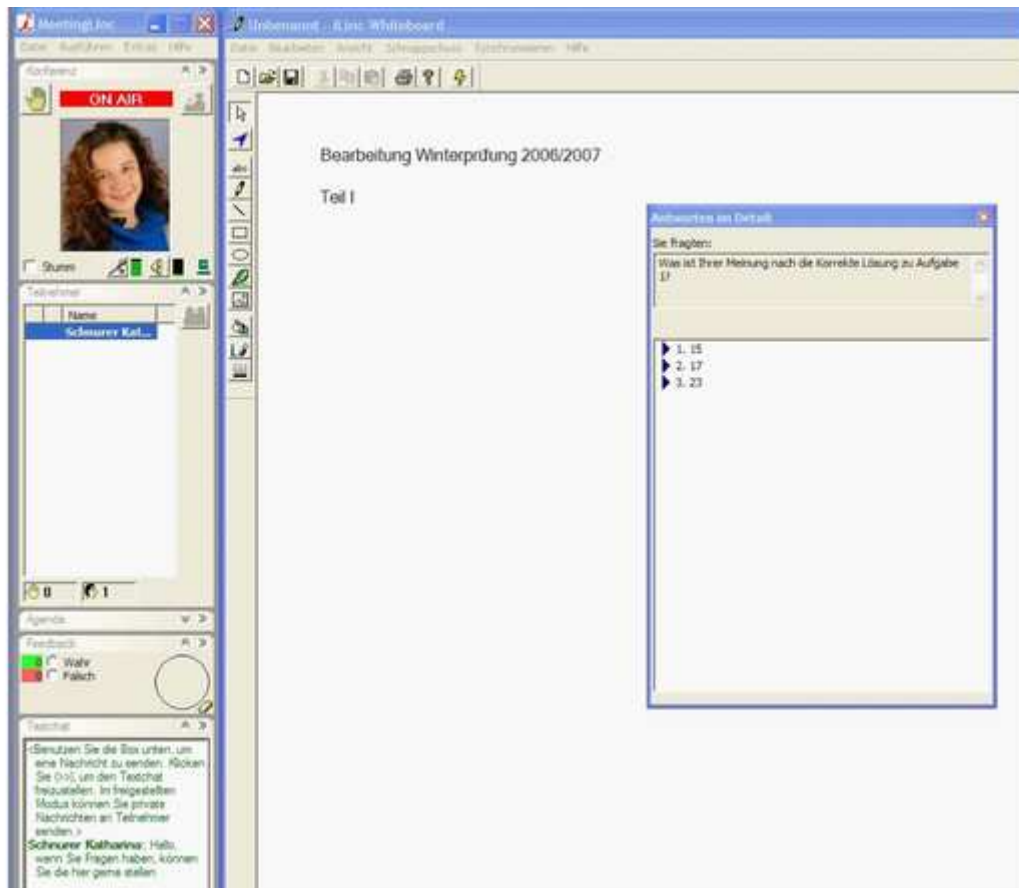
MeetingLinc
Datei Ausführen Extras Hilfe
Konferenz
ON AIR
Stumm
Teilnehmer
Name
Schnurer Kat...
0 1
Agenda
Feedback
0 Wahr
0 Falsch
Textchat
<Benutzen Sie die Box unten, um eine Nachricht zu senden. Klicken Sie [>>], um den Textchat freizustellen. Im freigestellten Modus können Sie private Nachrichten an Teilnehmer senden.>
Schnurer Katharina: Hallo, wenn Sie Fragen haben, können Sie die hier gerne stellen

Unbenannt - iLinc Whiteboard
Datei Bearbeiten Ansicht Schnappschuss Synchronisieren Hilfe

Bearbeitung Winterprüfung 2006/2007

Teil I

Antworten im Detail
Sie fragten:
Was ist Ihrer Meinung nach die Korrekte Lösung zu Aufgabe 1?
1. 15
2. 17
3. 23